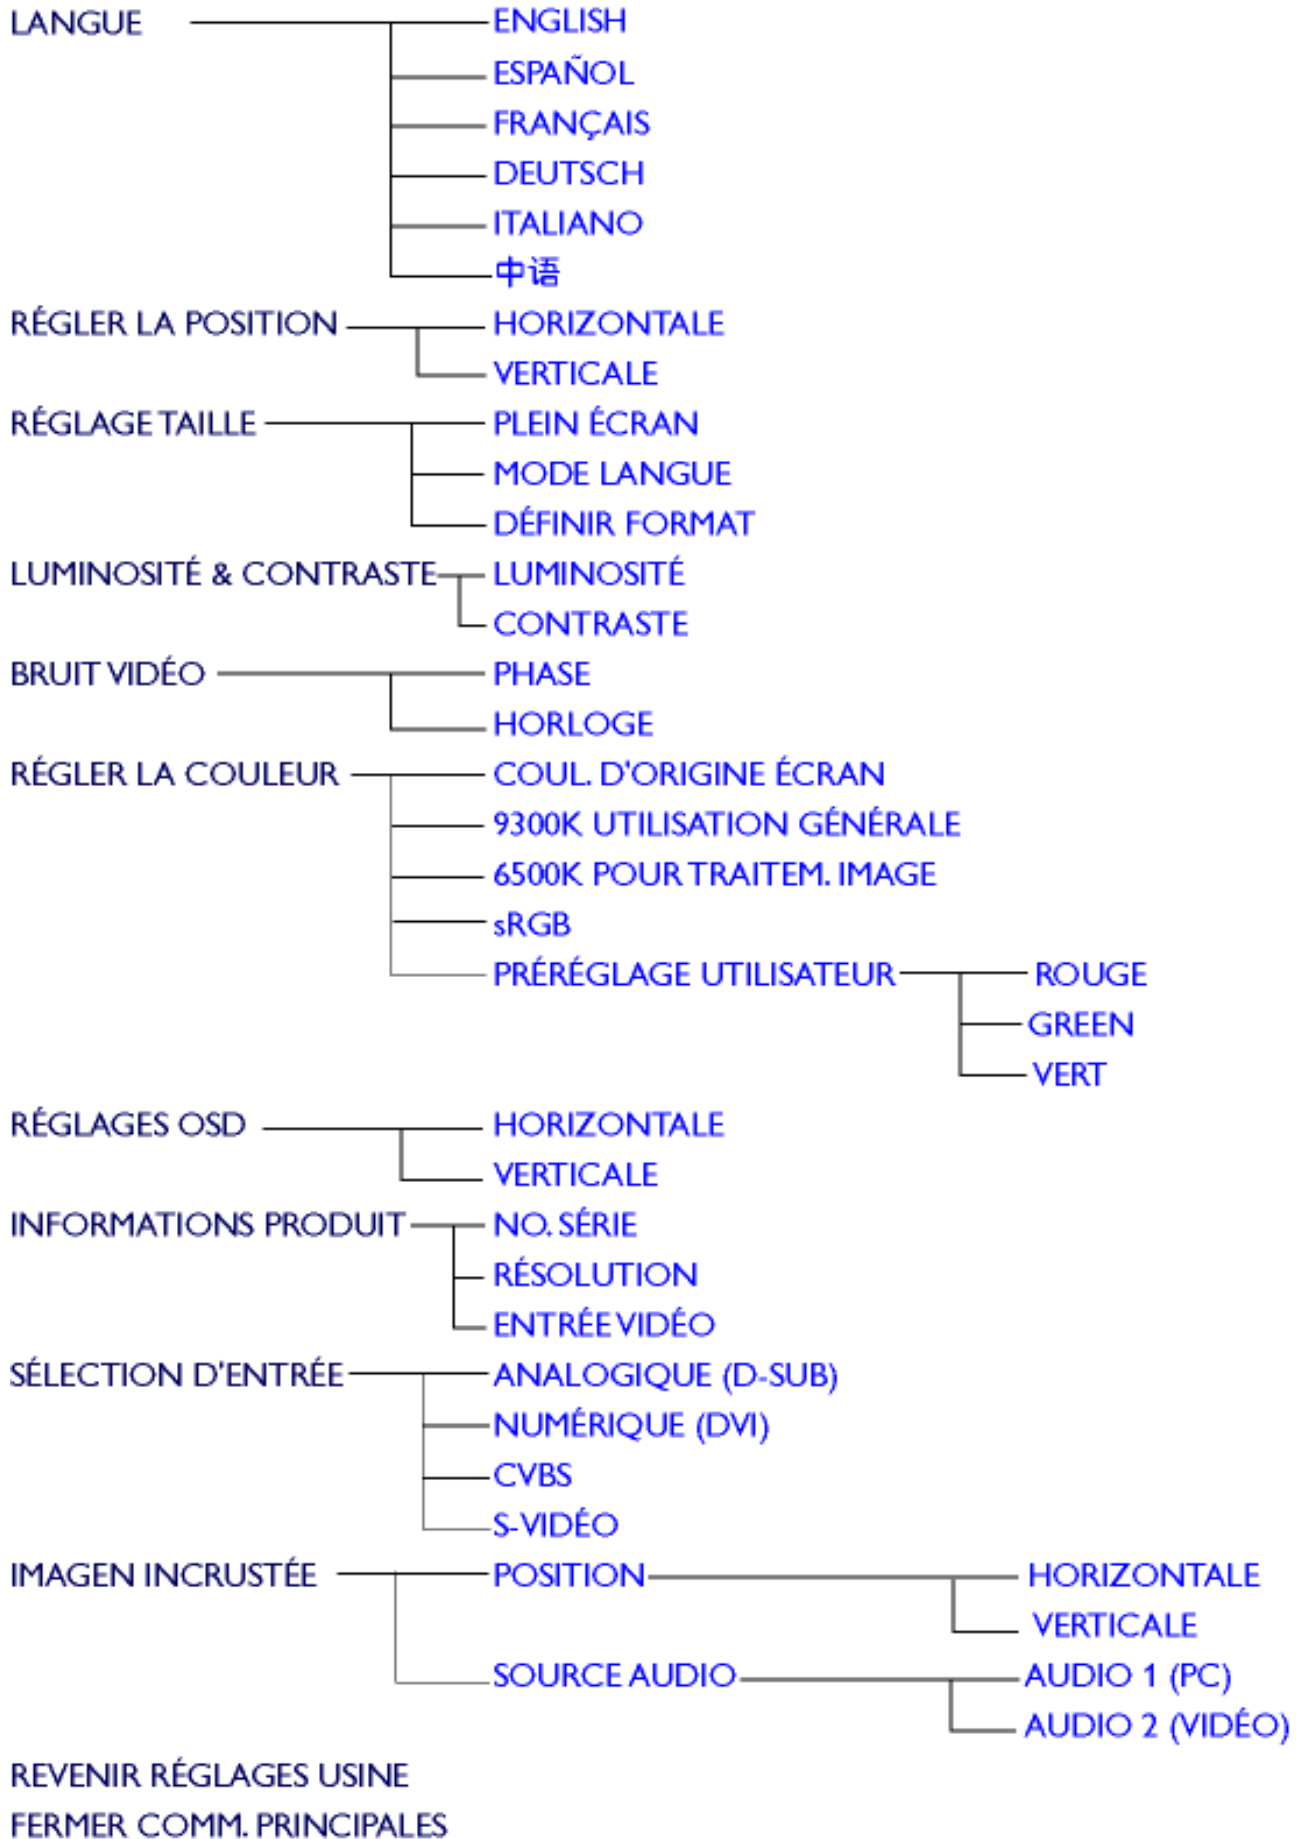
LANGUE
ENGLISH
ESPAÑOL
FRANÇAIS
DEUTSCH
ITALIANO
中语

RÉGLER LA POSITION
HORIZONTALE
VERTICALE

RÉGLAGE TAILLE
PLEIN ÉCRAN
MODE LANGUE
DÉFINIR FORMAT

LUMINOSITÉ & CONTRASTE
LUMINOSITÉ
CONTRASTE

BRUIT VIDÉO
PHASE
HORLOGE

RÉGLER LA COULEUR
COUL. D'ORIGINE ÉCRAN
9300K UTILISATION GÉNÉRALE
6500K POUR TRAITEM. IMAGE
sRGB
PRÉRÉGLAGE UTILISATEUR
ROUGE
GREEN
VERT

RÉGLAGES OSD
HORIZONTALE
VERTICALE

INFORMATIONS PRODUIT
NO. SÉRIE
RÉSOLUTION
ENTRÉE VIDÉO

SÉLECTION D'ENTRÉE
ANALOGIQUE (D-SUB)
NUMÉRIQUE (DVI)
CVBS
S-VIDÉO

IMAGEN INCRUSTÉE
POSITION
HORIZONTALE
VERTICALE
SOURCE AUDIO
AUDIO 1 (PC)
AUDIO 2 (VIDÉO)

REVENIR RÉGLAGES USINE
FERMER COMM. PRINCIPALES